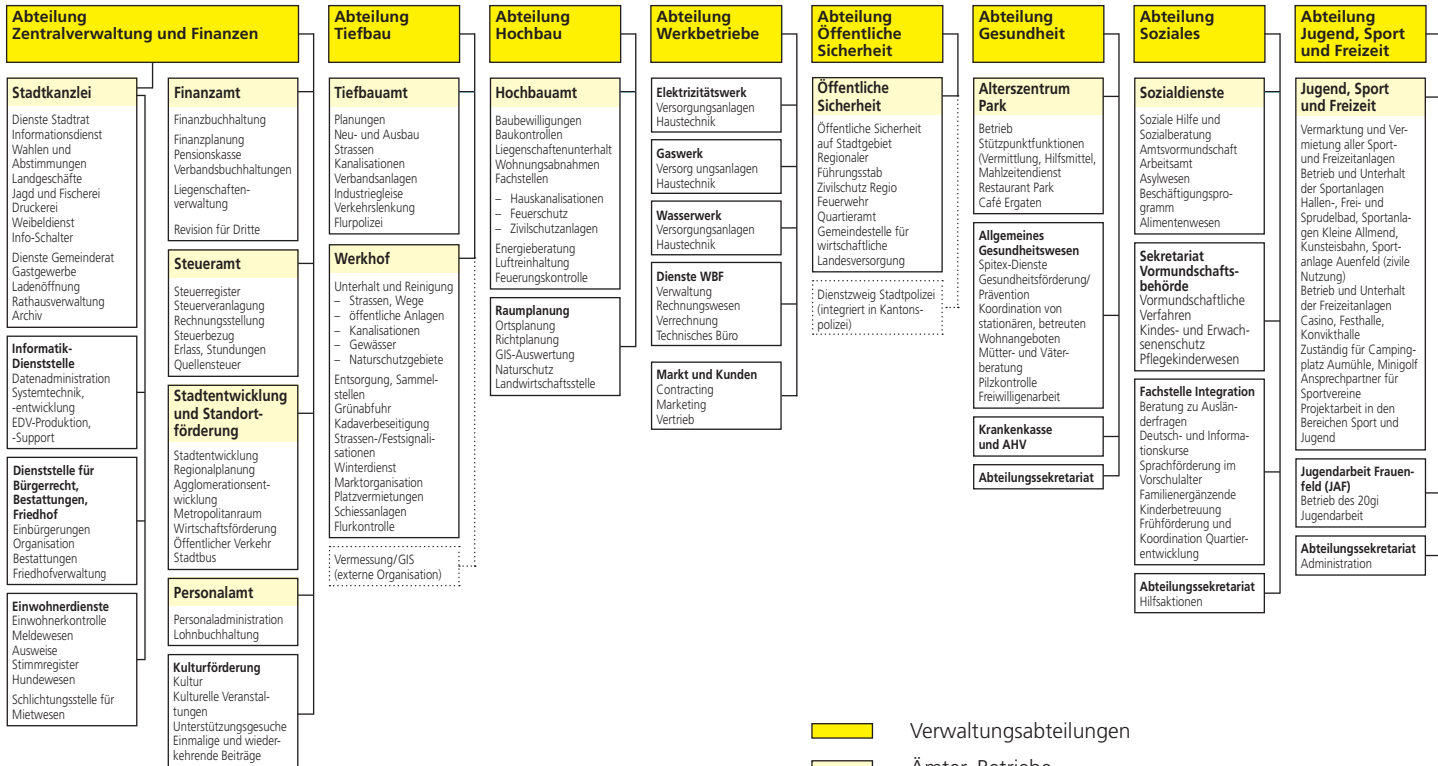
Abteilung Zentralverwaltung und Finanzen

Abteilung Tiefbau

Abteilung Hochbau

Abteilung Werkbetriebe

Abteilung Öffentliche Sicherheit

Abteilung Gesundheit

Abteilung Soziales

Abteilung Jugend, Sport und Freizeit

Stadtkanzlei
Dienste Stadtrat
Informationsdienst
Wahlen und Abstimmungen
Landgeschäfte
Jagd und Fischerei
Druckerei
Weibeldienst
Info-Schalter
Dienste Gemeinderat
Gastgewerbe
Ladenöffnung
Rathausverwaltung
Archiv

Informatik-Dienststelle
Datenadministration
Systemtechnik, -entwicklung
EDV-Produktion, -Support

Dienststelle für Bürgerrecht, Bestattungen, Friedhof
Einbürgerungen
Organisation Bestattungen
Friedhofverwaltung

Einwohnerdienste
Einwohnerkontrolle
Meldewesen
Ausweise
Stimmregister
Hundewesen
Schlichtungsstelle für Mietwesen

Finanzamt
Finanzbuchhaltung
Finanzplanung
Pensionskasse
Verbandsbuchhaltungen
Liegenschaftenverwaltung
Revision für Dritte

Steueramt
Steuerregister
Steuerveranlagung
Rechnungsstellung
Steuerbezug
Erlass, Stundungen
Quellensteuer

Stadtentwicklung und Standortförderung
Stadtentwicklung
Regionalplanung
Agglomerationsentwicklung
Metropolitanraum
Wirtschaftsförderung
Öffentlicher Verkehr
Stadtbus

Personalamt
Personaladministration
Lohnbuchhaltung

Kulturförderung
Kultur
Kulturelle Veranstaltungen
Unterstützungsgesuche
Einmalige und wiederkehrende Beiträge

Tiefbauamt
Planungen
Neu- und Ausbau
Strassen
Kanalisationen
Verbandsanlagen
Industriegleise
Verkehrslenkung
Flurpolizei

Werkhof
Unterhalt und Reinigung
– Strassen, Wege
– öffentliche Anlagen
– Kanalisationen
– Gewässer
– Naturschutzgebiete
Entsorgung, Sammelstellen
Grünabfuhr
Kadaverbeseitigung
Strassen-/Festsignalisationen
Winterdienst
Marktorganisation
Platzvermietungen
Schiessanlagen
Flurkontrolle

Vermessung/GIS (externe Organisation)

Hochbauamt
Baubewilligungen
Baukontrollen
Liegenschaftenunterhalt
Wohnungsabnahmen
Fachstellen
– Hauskanalisationen
– Feuerschutz
– Zivilschutzanlagen
Energieberatung
Luftreinhaltung
Feuerungskontrolle

Raumplanung
Ortsplanung
Richtplanung
GIS-Auswertung
Naturschutz
Landwirtschaftsstelle

Elektrizitätswerk
Versorgungsanlagen
Haustechnik

Gaswerk
Versorg ungsanlagen
Haustechnik

Wasserwerk
Versorgungsanlagen
Haustechnik

Dienste WBF
Verwaltung
Rechnungswesen
Verrechnung
Technisches Büro

Markt und Kunden
Contracting
Marketing
Vertrieb

Öffentliche Sicherheit
Öffentliche Sicherheit auf Stadtgebiet
Regionaler Führungsstab
Zivilschutz Regio
Feuerwehr
Quartieramt
Gemeindestelle für wirtschaftliche Landesversorgung

Dienstzweig Stadtpolizei (integriert in Kantonspolizei)

Alterszentrum Park
Betrieb
Stützpunktfunktionen (Vermittlung, Hilfsmittel, Mahlzeitendienst
Restaurant Park
Café Ergaten

Allgemeines Gesundheitswesen
Spitex-Dienste
Gesundheitsförderung/Prävention
Koordination von stationären, betreuten Wohnangeboten
Mütter- und Väterberatung
Pilzkontrolle
Freiwilligenarbeit

Krankenkasse und AHV

Abteilungssekretariat

Sozialdienste
Soziale Hilfe und Sozialberatung
Amtsvormundschaft
Arbeitsamt
Asylwesen
Beschäftigungsprogramm
Alimentenwesen

Sekretariat Vormundschaftsbehörde
Vormundschaftliche Verfahren
Kindes- und Erwachsenenschutz
Pflegekinderwesen

Fachstelle Integration
Beratung zu Ausländerfragen
Deutsch- und Informationskurse
Sprachförderung im Vorschulalter
Familienergänzende Kinderbetreuung
Frühförderung und Koordination Quartierentwicklung

Abteilungssekretariat
Hilfsaktionen

Jugend, Sport und Freizeit
Vermarktung und Vermietung aller Sport- und Freizeitanlagen
Betrieb und Unterhalt der Sportanlagen Hallen-, Frei- und Sprudelbad, Sportanlagen Kleine Allmend, Kunsteisbahn, Sportanlage Auenfeld (zivile Nutzung)
Betrieb und Unterhalt der Freizeitanlagen Casino, Festhalle, Konvikthalle
Zuständig für Campingplatz Aumühle, Minigolf
Ansprechpartner für Sportvereine
Projektarbeit in den Bereichen Sport und Jugend

Jugendarbeit Frauenfeld (JAF)
Betrieb des 20gi
Jugendarbeit

Abteilungssekretariat
Administration

Verwaltungsabteilungen

Ämter, Betriebe